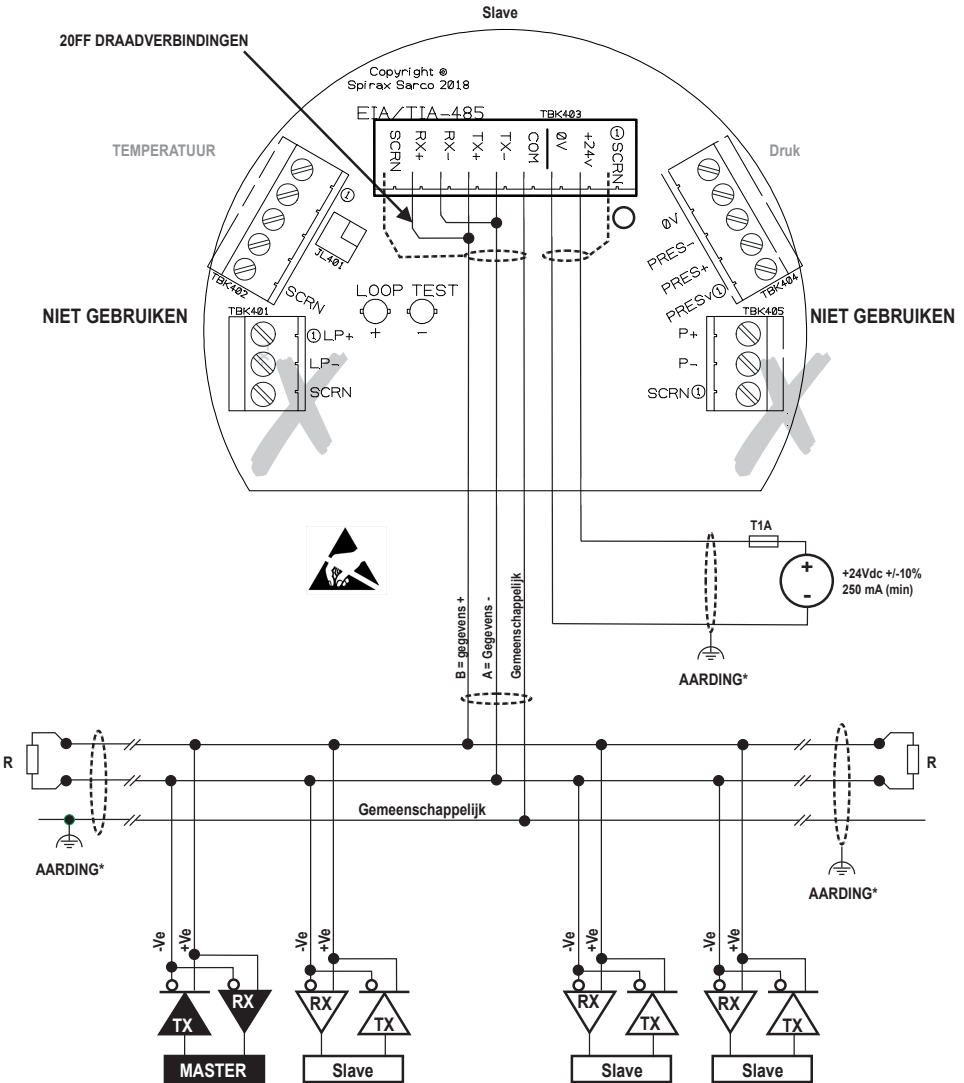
Slave

20FF DRAADVERBINDINGEN

Copyright ©
Spirax Sarco 2018

EIA/TIA-485

TBK403

SCRN RX+ RX- TX+ TX- COM 0V +24v ①SCRN

TEMPERATUUR

Druk

①

JL401

TBK402

SCRN

0V

PRES-

PRES+

PRESv①

TBK404

LOOP TEST

+ −

NIET GEBRUIKEN

TBK401

①LP+

LP-

SCRN

NIET GEBRUIKEN

TBK405

P+

P-

SCRN①

T1A

+

-

+24Vdc +/-10%
250 mA (min)

B = gegevens +

A = Gegevens -

Gemeenschappelijk

AARDING*

R

R

Gemeenschappelijk

AARDING*

AARDING*

-Ve +Ve

TX RX

MASTER

-Ve +Ve

RX TX

Slave

-Ve +Ve

RX TX

Slave

-Ve +Ve

RX TX

Slave